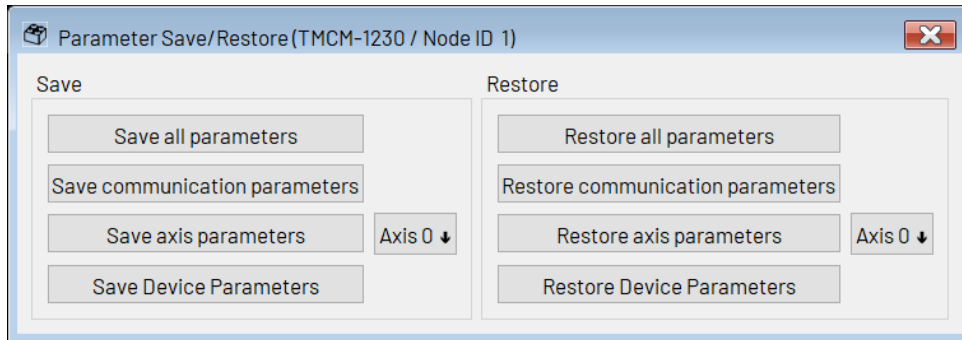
Parameter Save/Restore (TMCM-1230 / Node ID 1)

Save

Save all parameters

Save communication parameters

Save axis parameters

Axis 0

Save Device Parameters

Restore

Restore all parameters

Restore communication parameters

Restore axis parameters

Axis 0

Restore Device Parameters